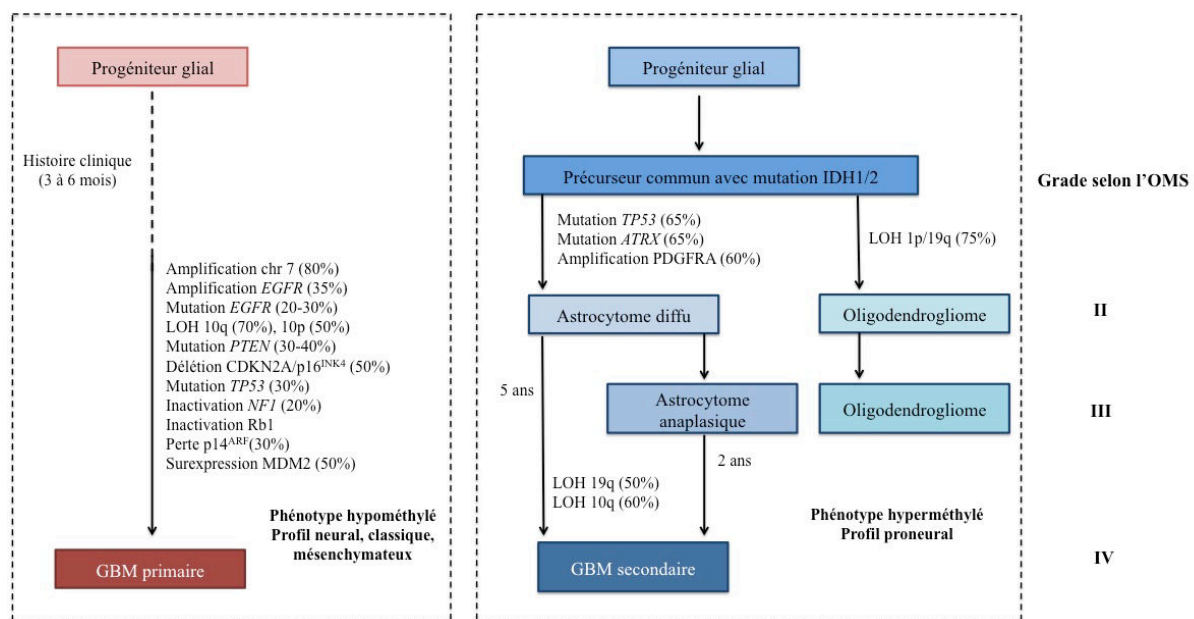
Progéniteur glial

Histoire clinique
(3 à 6 mois)

Amplification chr 7 (80%)
Amplification *EGFR* (35%)
Mutation *EGFR* (20-30%)
LOH 10q (70%), 10p (50%)
Mutation *PTEN* (30-40%)
Délétion CDKN2A/p16$^{INK4}$ (50%)
Mutation *TP53* (30%)
Inactivation *NF1* (20%)
Inactivation Rb1
Perte p14$^{ARF}$(30%)
Surexpression MDM2 (50%)

Phénotype hypométhylé
Profil neural, classique, mésenchymateux

GBM primaire

Progéniteur glial

Précurseur commun avec mutation IDH1/2

Grade selon l'OMS

Mutation *TP53* (65%)
Mutation *ATRX* (65%)
Amplification PDGFRA (60%)

LOH 1p/19q (75%)

Astrocytome diffu

Oligodendrogliome

II

5 ans

Astrocytome anaplasique

Oligodendrogliome

III

2 ans

LOH 19q (50%)
LOH 10q (60%)

Phénotype hyperméthylé
Profil proneural

GBM secondaire

IV